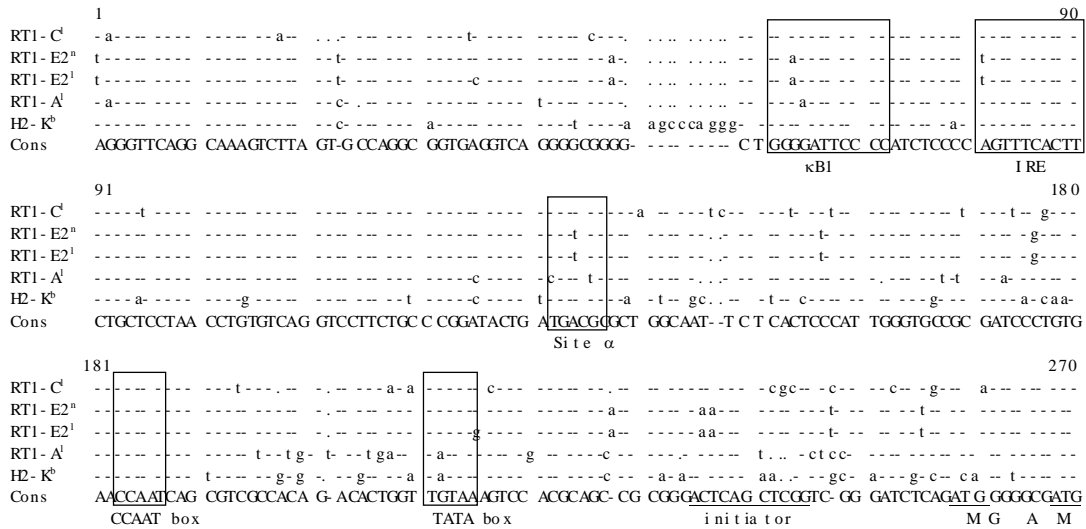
1 90
RT1-C$^{l}$ -a-------- ---------- ------a--- ..-------- ---------t- ---------- ------c---. ........... -- ---------- ---------- ----------
RT1-E2$^{n}$ t--------- ---------- --t------- ---------- ---------- ---------a-. ........... -- ---a------ ---------- t---------
RT1-E2$^{1}$ t--------- ---------- --t------- ---------c ---------- ---------a-. ........... -- ---a------ ---------- t---------
RT1-A$^{l}$ -a-------- ---------- --c------- ---------- t--------- ---------- ........... -- ---a------ ---------- ----------
H2-K$^{b}$ ---------- ---------- --c------- a--------- ----t----a agcccaggg- ---------- ---------- -----a- ----------
Cons AGGGTTCAGG CAAAGTCTTA GT-GCCAGGC GGTGAGGTCA GGGGCGGGG- ------- CT GGGGATTCC CCATCTCCCC AGTTTCACTT
κB1 IRE

91 180
RT1-C$^{l}$ -----t---- ---------- ---------- ---------- ----------a ---tc-- ---t---t-- ---------- t---t--- g---
RT1-E2$^{n}$ ---------- ---------- ---------- ---------- ---t------ ----..--- ---------t- ---------- ------g---
RT1-E2$^{1}$ ---------- ---------- ---------- ---------- ---t------ ----..--- ---------t- ---------- ------g---
RT1-A$^{l}$ ---------- ---------- ---------- ------c--- -c---t---- ----..--- ---------- -.---t-t-- -a--------
H2-K$^{b}$ ----a----- -----g---- --------t- -----c---- t------a -t--gc..-- -t--c----- -----g---- ----a-caa-
Cons CTGCTCCTAA CCTGTGTCAG GTCCTTCTGC CCGGATACTG ATGACGCGCT GGCAAT--TCT CACTCCCAT TGGGTGCCGC GATCCCTGTG
Site α

181 270
RT1-C$^{l}$ ---------- ----t---.-- -.-----a-a ------c--- ----------.-- ---------cgc---c-- --c---g--- a---------
RT1-E2$^{n}$ ---------- ---------- ---------- ---------- ------a--- -----aa---- -------t-- ---t------ ----------
RT1-E2$^{1}$ ---------- ---------- ---------- -----g---- ------a--- -----aa---- -------t-- ---t------ ----------
RT1-A$^{l}$ ---------- -----t--tg- t---tga-- -a-------g ------c--- ----.----- t...-ctcc- ---------- ----------
H2-K$^{b}$ ---------- t-----g-g- -.--g---a- -a-------- ------c--- -a-a----- aa..---gc- a---g-c--ca --t-------
Cons AACCAATCAG CGTCGCCACA G-ACACTGGT TGTAAAGTCC ACGCAGC-CG CGGGACTCAG CTCGGTC-GG GATCTCAGATG GGGGCGATG
CCAAT box TATA box initiator M G A M